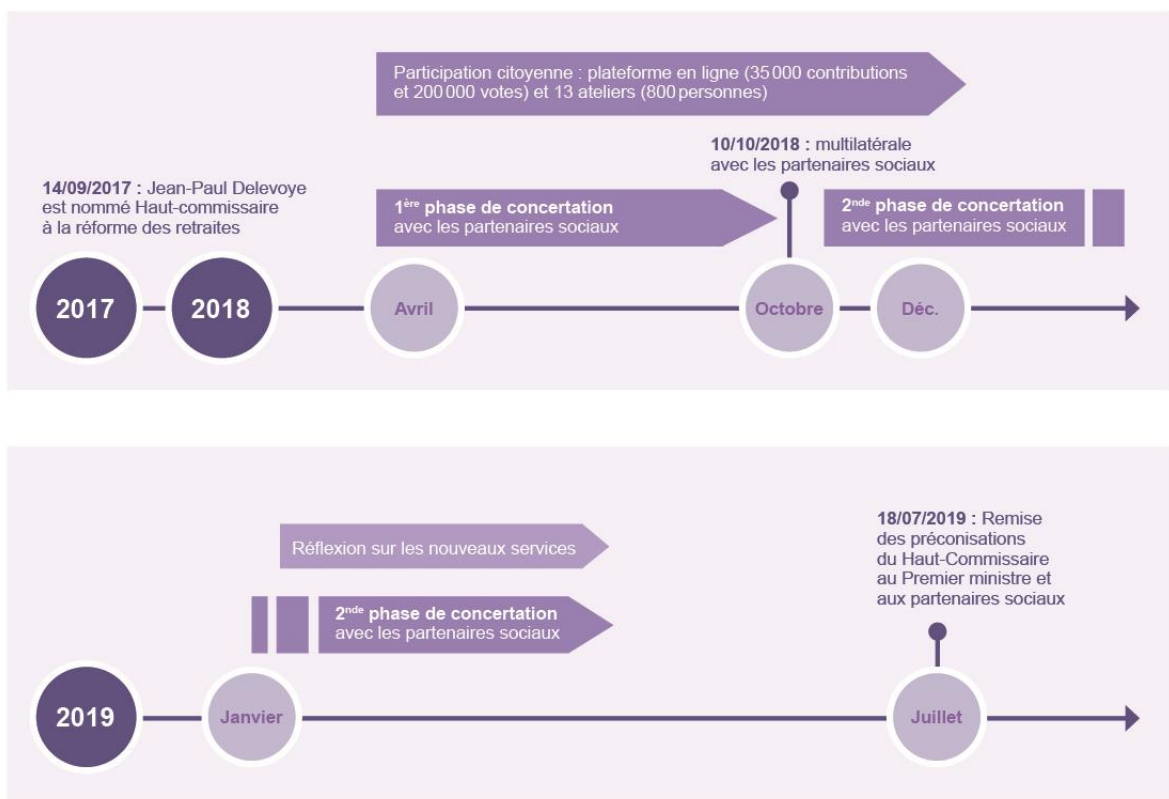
Participation citoyenne : plateforme en ligne (35 000 contributions et 200 000 votes) et 13 ateliers (800 personnes)

10/10/2018 : multilatérale avec les partenaires sociaux

14/09/2017 : Jean-Paul Delevoye est nommé Haut-commissaire à la réforme des retraites

1$^{ère}$ phase de concertation avec les partenaires sociaux

2$^{nde}$ phase de concertation avec les partenaires sociaux

2017

2018

Avril

Octobre

Déc.

Réflexion sur les nouveaux services

18/07/2019 : Remise des préconisations du Haut-Commissaire au Premier ministre et aux partenaires sociaux

2$^{nde}$ phase de concertation avec les partenaires sociaux

2019

Janvier

Juillet